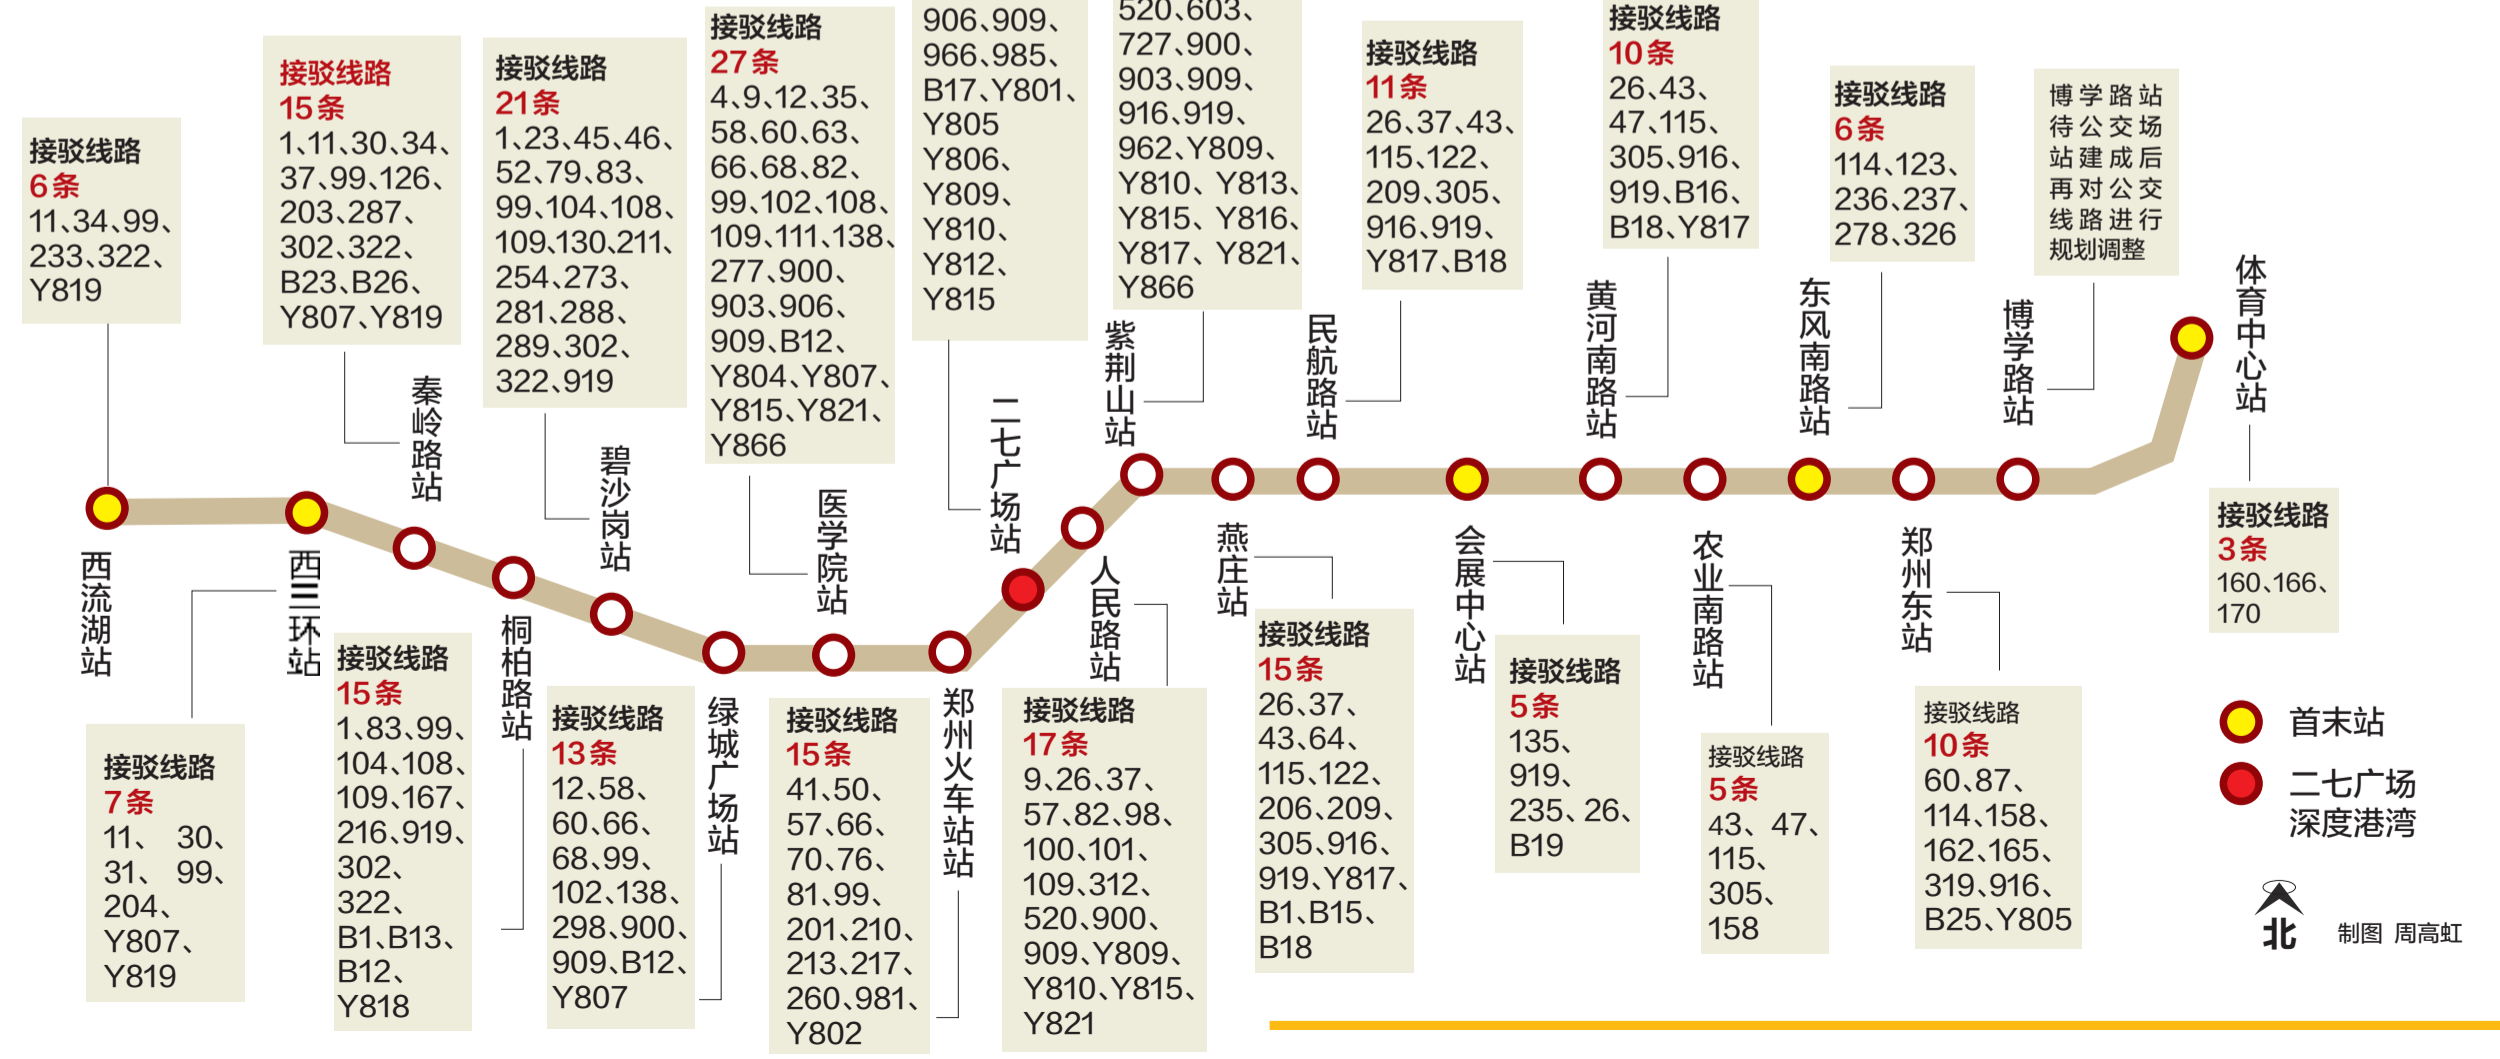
接驳线路
6条
11、34、99、233、322、Y819

接驳线路
15条
1、11、30、34、37、99、126、203、287、302、322、B23、B26、Y807、Y819

接驳线路
21条
1、23、45、46、52、79、83、99、104、108、109、130、211、254、273、281、288、289、302、322、919

接驳线路
27条
4、9、12、35、58、60、63、66、68、82、99、102、108、109、111、138、277、900、903、906、909、B12、Y804、Y807、Y815、Y821、Y866

906、909、966、985、B17、Y801、Y805、Y806、Y809、Y810、Y812、Y815

520、603、727、900、903、909、916、919、962、Y809、Y810、Y813、Y815、Y816、Y817、Y821、Y866

接驳线路
11条
26、37、43、115、122、209、305、916、919、Y817、B18

接驳线路
10条
26、43、47、115、305、916、919、B16、B18、Y817

接驳线路
6条
114、123、236、237、278、326

博学路站待公交场站建成后再对公交线路进行规划调整

西流湖站
西三环站
秦岭路站
桐柏路站
碧沙岗站
绿城广场站
医学院站
郑州火车站站
二七广场站
人民路站
紫荆山站
燕庄站
民航路站
会展中心站
黄河南路站
农业南路站
东风南路站
郑州东站
博学路站
体育中心站

接驳线路
7条
11、30、31、99、204、Y807、Y819

接驳线路
15条
1、83、99、104、108、109、167、216、919、302、322、B1、B13、B12、Y818

接驳线路
13条
12、58、60、66、68、99、102、138、298、900、909、B12、Y807

接驳线路
15条
41、50、57、66、70、76、81、99、201、210、213、217、260、981、Y802

接驳线路
17条
9、26、37、57、82、98、100、101、109、312、520、900、909、Y809、Y810、Y815、Y821

接驳线路
15条
26、37、43、64、115、122、206、209、305、916、919、Y817、B1、B15、B18

接驳线路
5条
135、919、235、26、B19

接驳线路
5条
43、47、115、305、158

接驳线路
10条
60、87、114、158、162、165、319、916、B25、Y805

接驳线路
3条
160、166、170

首末站
二七广场深度港湾

北
制图 周高虹